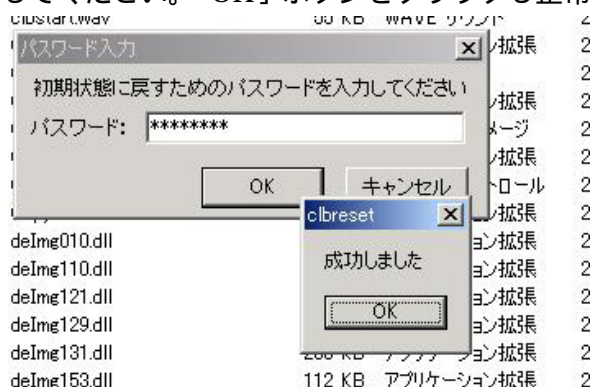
してください。「OK」ボタンをクリックし正常
clbstart.wav 55 KB WAVE サウンド 2

パスワード入力
初期状態に戻すためのパスワードを入力してください
パスワード: ********
OK
キャンセル

ン拡張 2
2
ン拡張 2
メージ 2
ン拡張 2
トロール 2
ン拡張 2

clbreset
成功しました
OK

deImg010.dll ョン拡張 2
deImg110.dll ョン拡張 2
deImg121.dll ョン拡張 2
deImg129.dll ョン拡張 2
deImg131.dll 288 KB アプリケーション拡張 2
deImg153.dll 112 KB アプリケーション拡張 2